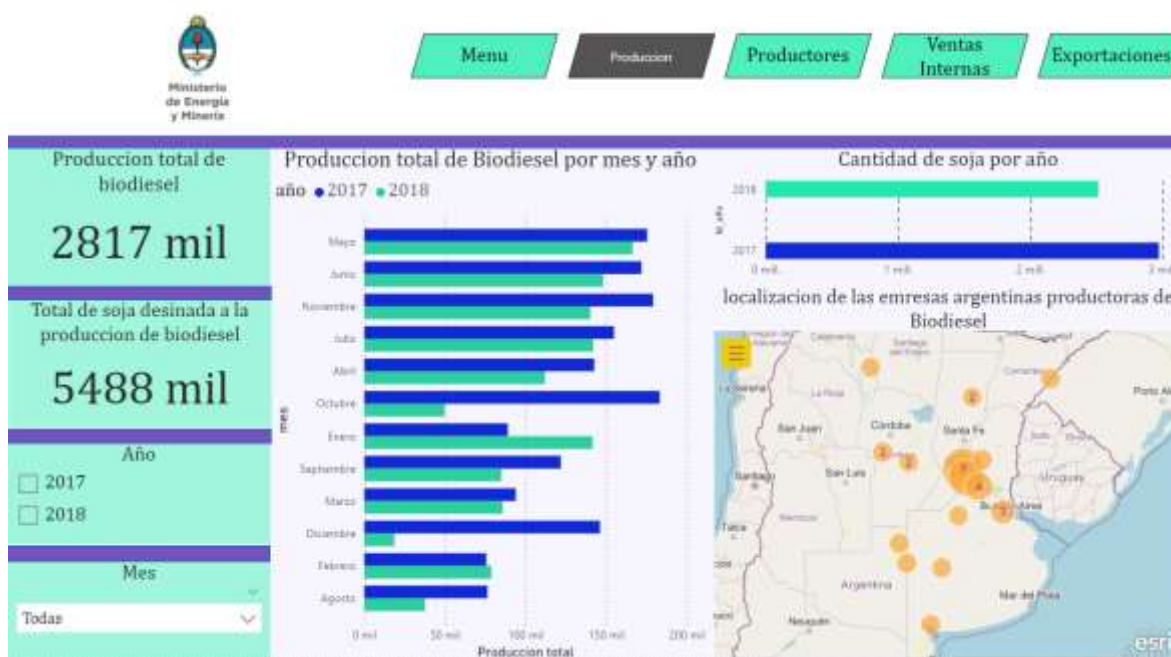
Ministerio de Energía y Minería

Menu

Produccion

Productores

Ventas Internas

Exportaciones

Produccion total de biodiesel

2817 mil

Total de soja desinada a la produccion de biodiesel

5488 mil

Año

2017

2018

Mes

Todas

Produccion total de Biodiesel por mes y año

año ● 2017 ● 2018

mes

Mayo

Junio

Noviembre

Julio

Abril

Octubre

Enero

Septiembre

Marzo

Diciembre

Febrero

Agosto

0 mil

50 mil

100 mil

150 mil

200 mil

Produccion total

Cantidad de soja por año

2018

2017

0 mill.

1 mill.

2 mill.

3 mi

localizacion de las emresas argentinas productoras de Biodiesel

San Juan

Córdoba

Santa Fe

San Luis

Santiago

Uruguay

Buenos Aires

Argentina

Mar del Plata

Neuquén

Porto Al

esri